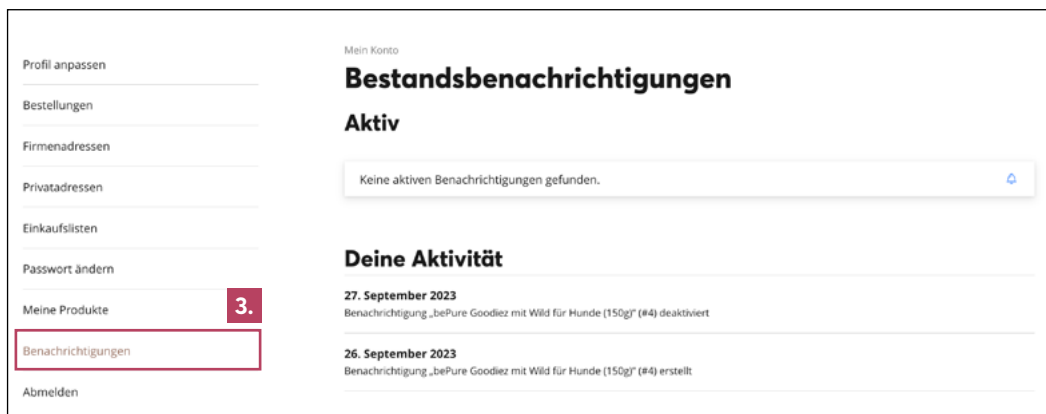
Profil anpassen

Bestellungen

Firmenadressen

Privatadressen

Einkaufslisten

Passwort ändern

Meine Produkte

3.

Benachrichtigungen

Abmelden

Mein Konto

Bestandsbenachrichtigungen

Aktiv

Keine aktiven Benachrichtigungen gefunden.

Deine Aktivität

27. September 2023

Benachrichtigung „bePure Goodiez mit Wild für Hunde (150g)" (#4) deaktiviert

26. September 2023

Benachrichtigung „bePure Goodiez mit Wild für Hunde (150g)" (#4) erstellt